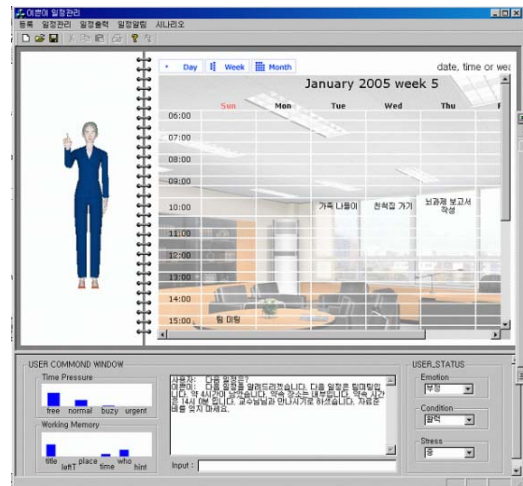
이쁜이 일정관리

등록 일정관리 일정출력 일정알림 시나리오

Day Week Month

date, time or wea

January 2005 week 5

| | Sun | Mon | Tue | Wed | Thu |
|---|---|---|---|---|---|
| 06:00 | | | | | |
| 07:00 | | | | | |
| 08:00 | | | | | |
| 09:00 | | | | | |
| 10:00 | | | 가족 나들이 | 친척집 가기 | 뇌과제 보고서 작성 |
| 11:00 | | | | | |
| 12:00 | | | | | |
| 13:00 | | | | | |
| 14:00 | | | | | |
| 15:00 | | 팀 미팅 | | | |

USER COMMOND WINDOW

Time Pressure

free normal buzy urgent

Working Memory

title leftT place time who hint

사용자: 다음 일정은?
캐릭터: 다음 일정을 알려드리겠습니다. 다음 일정은 팀미팅입니다. 약 4시간이 남았습니다. 약속 장소는 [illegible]입니다. 약속 시간은 14시 0분 입니다. 교수님과 만나시기로 하셨습니다. 자료준비를 잊지 마세요.

Input :

USER_STATUS

Emotion
부정

Condition
양호

Stress
중